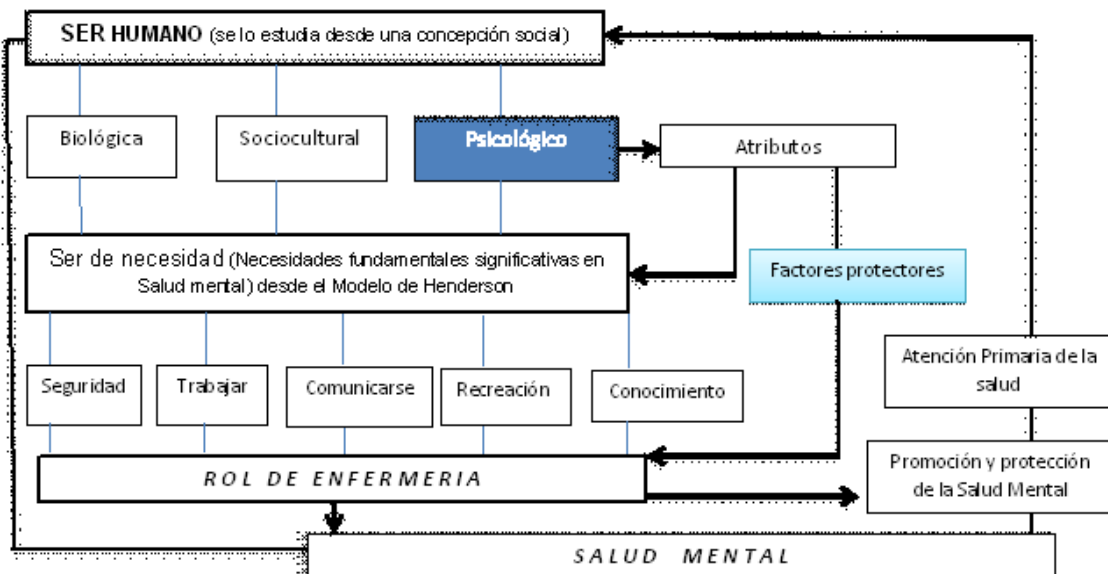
SER HUMANO (se lo estudia desde una concepción social)

Biológica

Sociocultural

Psicológico

Atributos

Ser de necesidad (Necesidades fundamentales significativas en Salud mental) desde el Modelo de Henderson

Factores protectores

Atención Primaria de la salud

Seguridad

Trabajar

Comunicarse

Recreación

Conocimiento

ROL DE ENFERMERIA

Promoción y protección de la Salud Mental

SALUD MENTAL